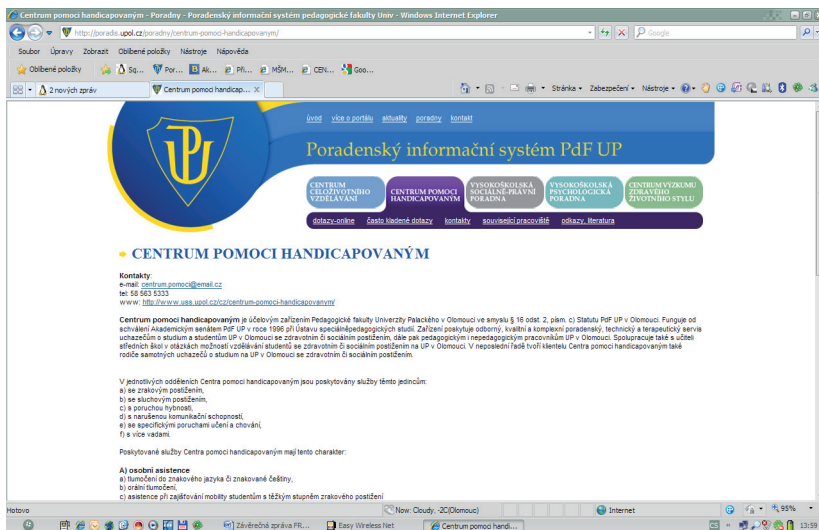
Centrum pomoci handicapovaným - Poradny - Poradenský informační systém pedagogické fakulty Univ - Windows Internet Explorer

http://poradna.upol.cz/poradny/centrum-pomoci-handicapovanym/

Google

Soubor Úpravy Zobrazit Oblíbené položky Nástroje Nápověda

Oblíbené položky Sq... Por... Ak... Př... MŠM... CEN... Goo...

2 nových zpráv

Centrum pomoci handicap...

Stránka Zabezpečení Nástroje

úvod více o portálu aktuality poradny kontakt

Poradenský informační systém PdF UP

CENTRUM CELOŽIVOTNÍHO VZDĚLÁVÁNÍ

CENTRUM POMOCI HANDICAPOVANÝM

VYSOKOŠKOLSKÁ SOCIÁLNĚ-PRÁVNÍ PORADNA

VYSOKOŠKOLSKÁ PSYCHOLOGICKÁ PORADNA

CENTRUM VÝZKUMU ZDRAVÉHO ŽIVOTNÍHO STYLU

dotazy-online často kladené dotazy kontakty související pracoviště odkazy, literatura

CENTRUM POMOCI HANDICAPOVANÝM

Kontakty:
e-mail: centrum.pomoci@email.cz
tel: 58 563 5333
www: http://www.uss.upol.cz/cz/centrum-pomoci-handicapovanym/

Centrum pomoci handicapovaným je účelovým zařízením Pedagogické fakulty Univerzity Palackého v Olomouci ve smyslu § 16 odst. 2, písm. c) Statutu PdF UP v Olomouci. Funguje od schválení Akademickým senátem PdF UP v roce 1996 při Ústavu speciálněpedagogických studií. Zařízení poskytuje odborný, kvalitní a komplexní poradenský, technický a terapeutický servis uchazečům o studium a studentům UP v Olomouci se zdravotním či sociálním postižením, dále pak pedagogickým i nepedagogickým pracovníkům UP v Olomouci. Spolupracuje také s učiteli středních škol v otázkách možností vzdělávání studentů se zdravotním či sociálním postižením na UP v Olomouci. V neposlední řadě tvoří klientelu Centra pomoci handicapovaným také rodiče samotných uchazečů o studium na UP v Olomouci se zdravotním či sociálním postižením.

V jednotlivých odděleních Centra pomoci handicapovaným jsou poskytovány služby těmto jedincům:
a) se zrakovým postižením,
b) se sluchovým postižením,
c) s poruchou hybnosti,
d) s narušenou komunikační schopností,
e) se specifickými poruchami učení a chování,
f) s více vadami.

Poskytované služby Centra pomoci handicapovaným mají tento charakter:

A) osobní asistence
a) tlumočení do znakového jazyka či znakované češtiny,
b) orální tlumočení,
c) asistence při zajišťování mobility studentům s těžkým stupněm zrakového postižení

Hotovo

Now: Cloudy, -2C(Olomouc)

Internet

95%

Závěrečná zpráva FR...

Easy Wireless Net

Centrum pomoci handi...

13:59